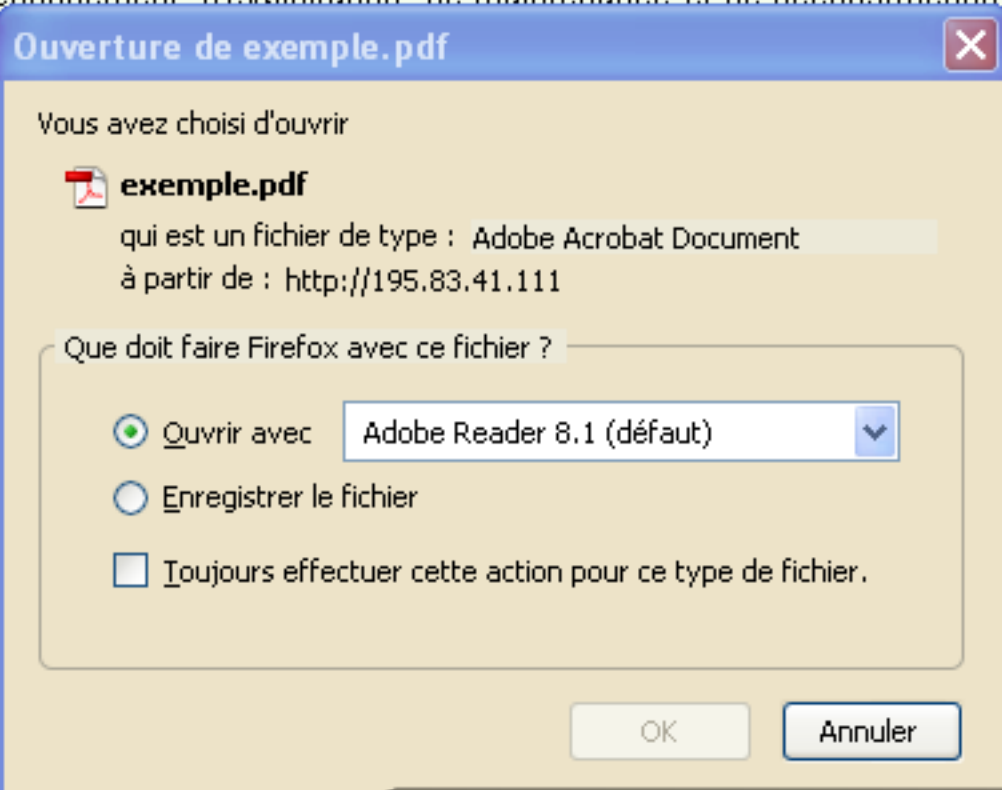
Ouverture de exemple.pdf

Vous avez choisi d'ouvrir

exemple.pdf

qui est un fichier de type : Adobe Acrobat Document

à partir de : http://195.83.41.111

Que doit faire Firefox avec ce fichier ?

Ouvrir avec Adobe Reader 8.1 (défaut)

Enregistrer le fichier

Toujours effectuer cette action pour ce type de fichier.

OK

Annuler